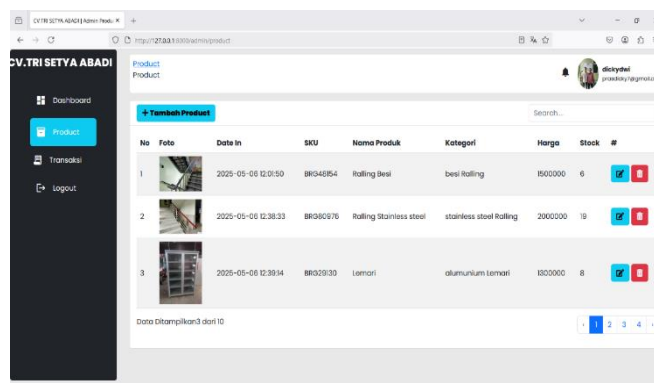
CV.TRI SETYA ABADI | Admin Produ ×
http://127.0.0.1:8000/admin/product

CV.TRI SETYA ABADI

Dashboard
Product
Transaksi
Logout

Product
Product

dickydwi
prasdicky1@gmail.c

+ Tambah Product

Search...

| No | Foto | Date In | SKU | Nama Produk | Kategori | Harga | Stock | # |
|---|---|---|---|---|---|---|---|---|
| 1 | | 2025-05-06 12:01:50 | BRG48154 | Railing Besi | besi Railing | 1500000 | 6 | |
| 2 | | 2025-05-06 12:38:33 | BRG80976 | Railing Stainless steel | stainless steel Railing | 2000000 | 19 | |
| 3 | | 2025-05-06 12:39:14 | BRG29130 | Lemari | alumunium Lemari | 1300000 | 8 | |

Data Ditampilkan3 dari 10

‹ 1 2 3 4 ›